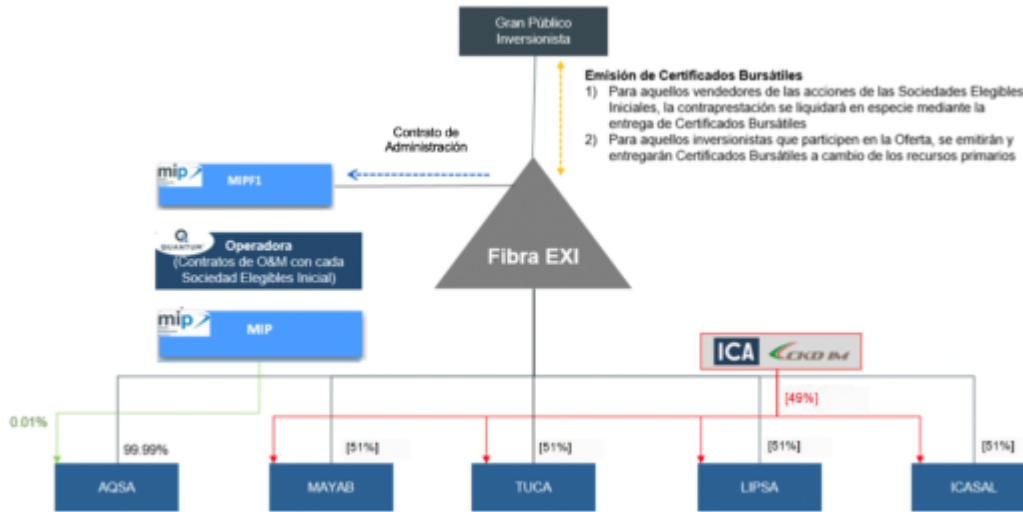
Gran Público Inversionista

Emisión de Certificados Bursátiles
1) Para aquellos vendedores de las acciones de las Sociedades Elegibles Iniciales, la contraprestación se liquidará en especie mediante la entrega de Certificados Bursátiles
2) Para aquellos inversionistas que participen en la Oferta, se emitirán y entregarán Certificados Bursátiles a cambio de los recursos primarios

Contrato de Administración

mip MIPF1

QUANTUM Operadora (Contratos de O&M con cada Sociedad Elegibles Inicial)

Fibra EXI

mip MIP

ICA CKD IM

[49%]

0.01%

99.99%

[51%]

[51%]

[51%]

[51%]

AQSA

MAYAB

TUCA

LIPSA

ICASAL